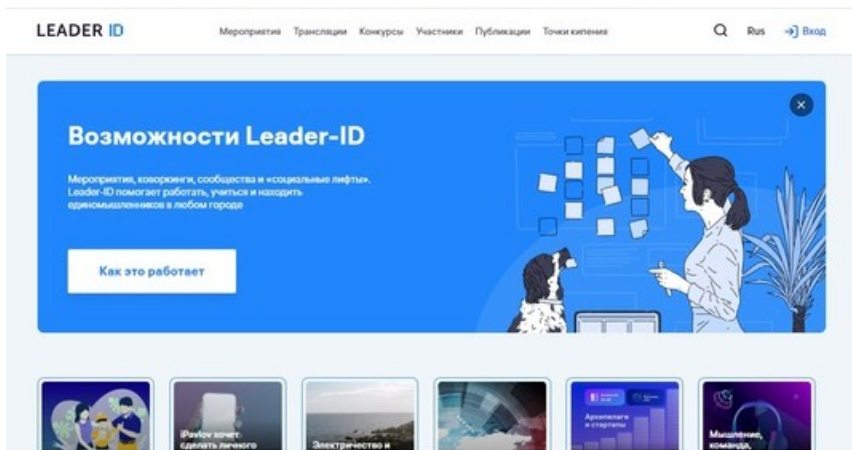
LEADER ID

Мероприятия Трансляции Конкурсы Участники Публикации Точки кипения

Rus Вход

Возможности Leader-ID

Мероприятия, коворкинги, сообщества и «социальные лифты». Leader-ID помогает работать, учиться и находить единомышленников в любом городе

Как это работает

iPavlov хочет сделать личного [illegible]

Электричество и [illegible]

Архипелаги и стартапы

Мышление, команда, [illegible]